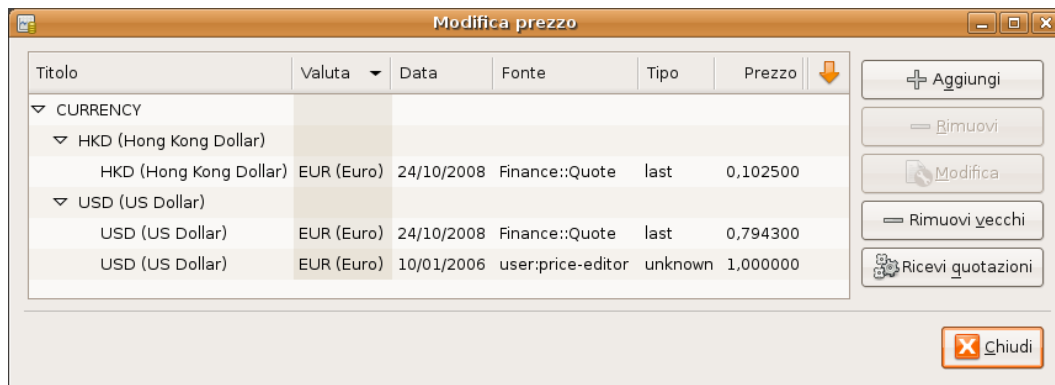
Modifica prezzo

| Titolo | Valuta | Data | Fonte | Tipo | Prezzo |
|---|---|---|---|---|---|
| CURRENCY | | | | | |
| HKD (Hong Kong Dollar) | | | | | |
| HKD (Hong Kong Dollar) | EUR (Euro) | 24/10/2008 | Finance::Quote | last | 0,102500 |
| USD (US Dollar) | | | | | |
| USD (US Dollar) | EUR (Euro) | 24/10/2008 | Finance::Quote | last | 0,794300 |
| USD (US Dollar) | EUR (Euro) | 10/01/2006 | user:price-editor | unknown | 1,000000 |

Aggiungi
Rimuovi
Modifica
Rimuovi vecchi
Ricevi quotazioni
Chiudi